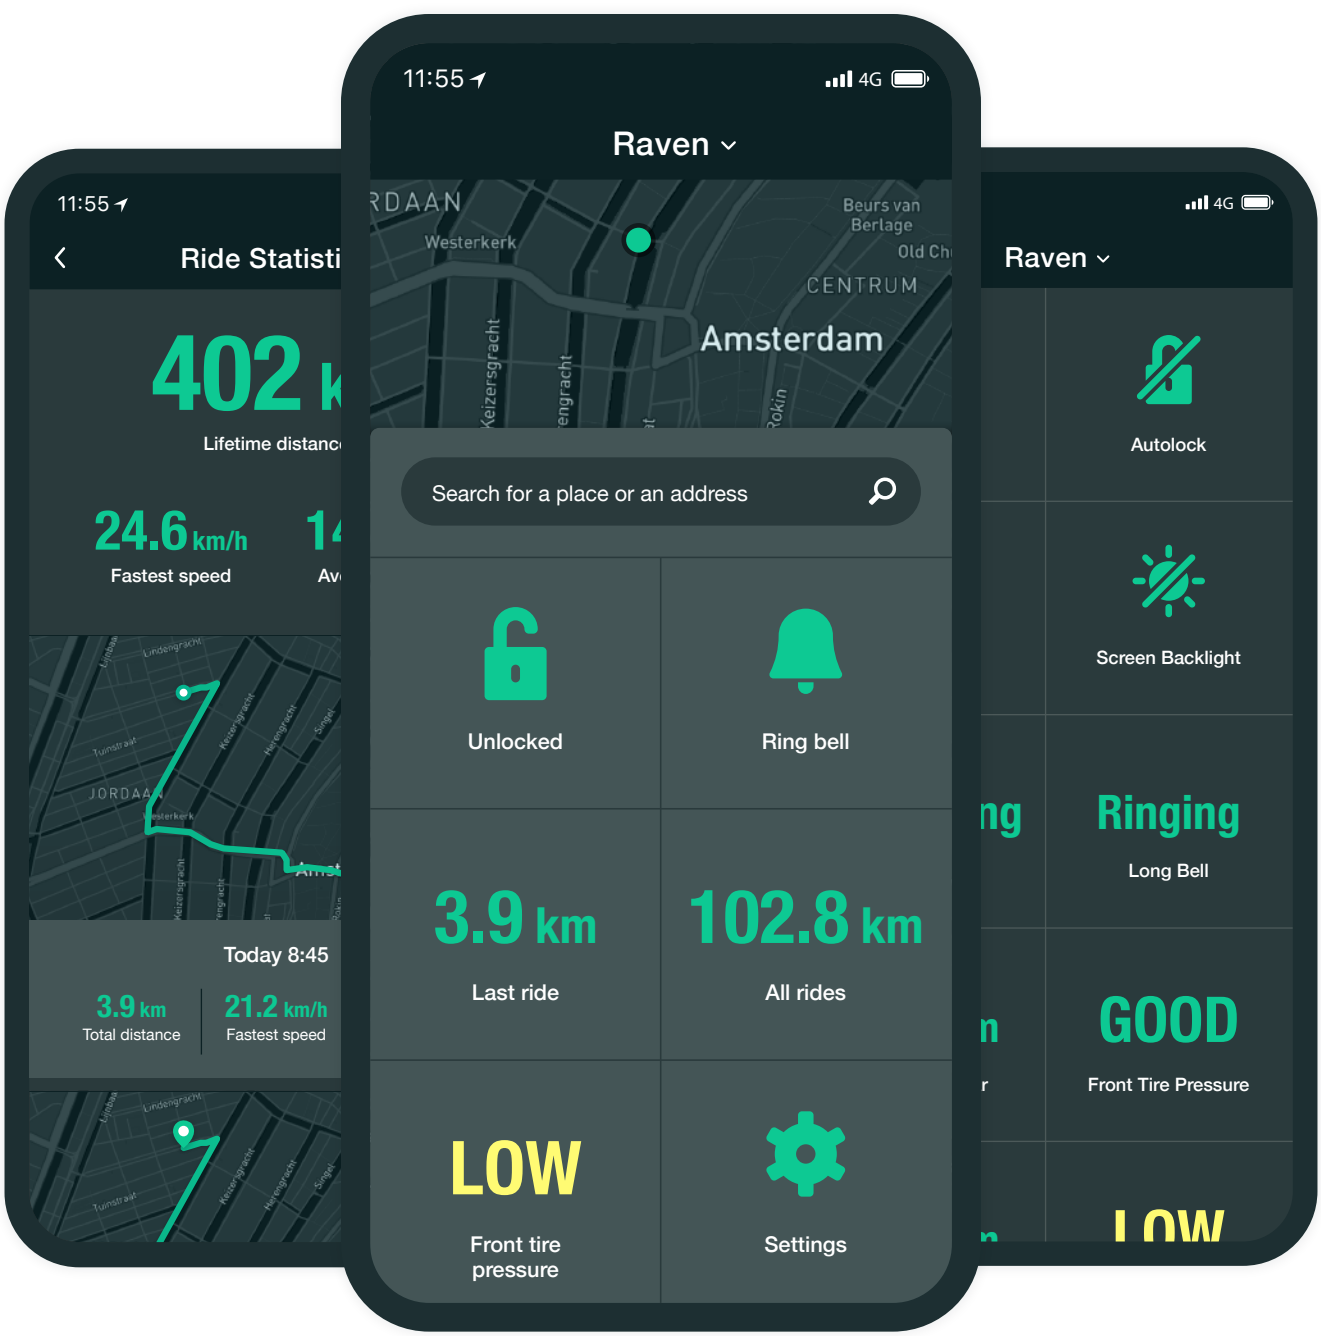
11:55

Ride Statisti

402 k

Lifetime distanc

24.6 km/h
Fastest speed

14
Av

Lindengracht
Tuinstraat
JORDAAN
Westerkerk
Keizersgracht
Herengracht
Singel
Amst

Today 8:45

3.9 km
Total distance

21.2 km/h
Fastest speed

Lindengracht
Tuinstraat
Keizersgracht
Herengracht
Singel

11:55
4G

Raven

RDAAN
Westerkerk
Beurs van Berlage
Old Ch
CENTRUM
Amsterdam
Keizersgracht
engracht
Rokin

Search for a place or an address

Unlocked

Ring bell

3.9 km
Last ride

102.8 km
All rides

LOW
Front tire pressure

Settings

4G

Raven

Autolock

Screen Backlight

ng

Ringing
Long Bell

n
r

GOOD
Front Tire Pressure

n

LOW